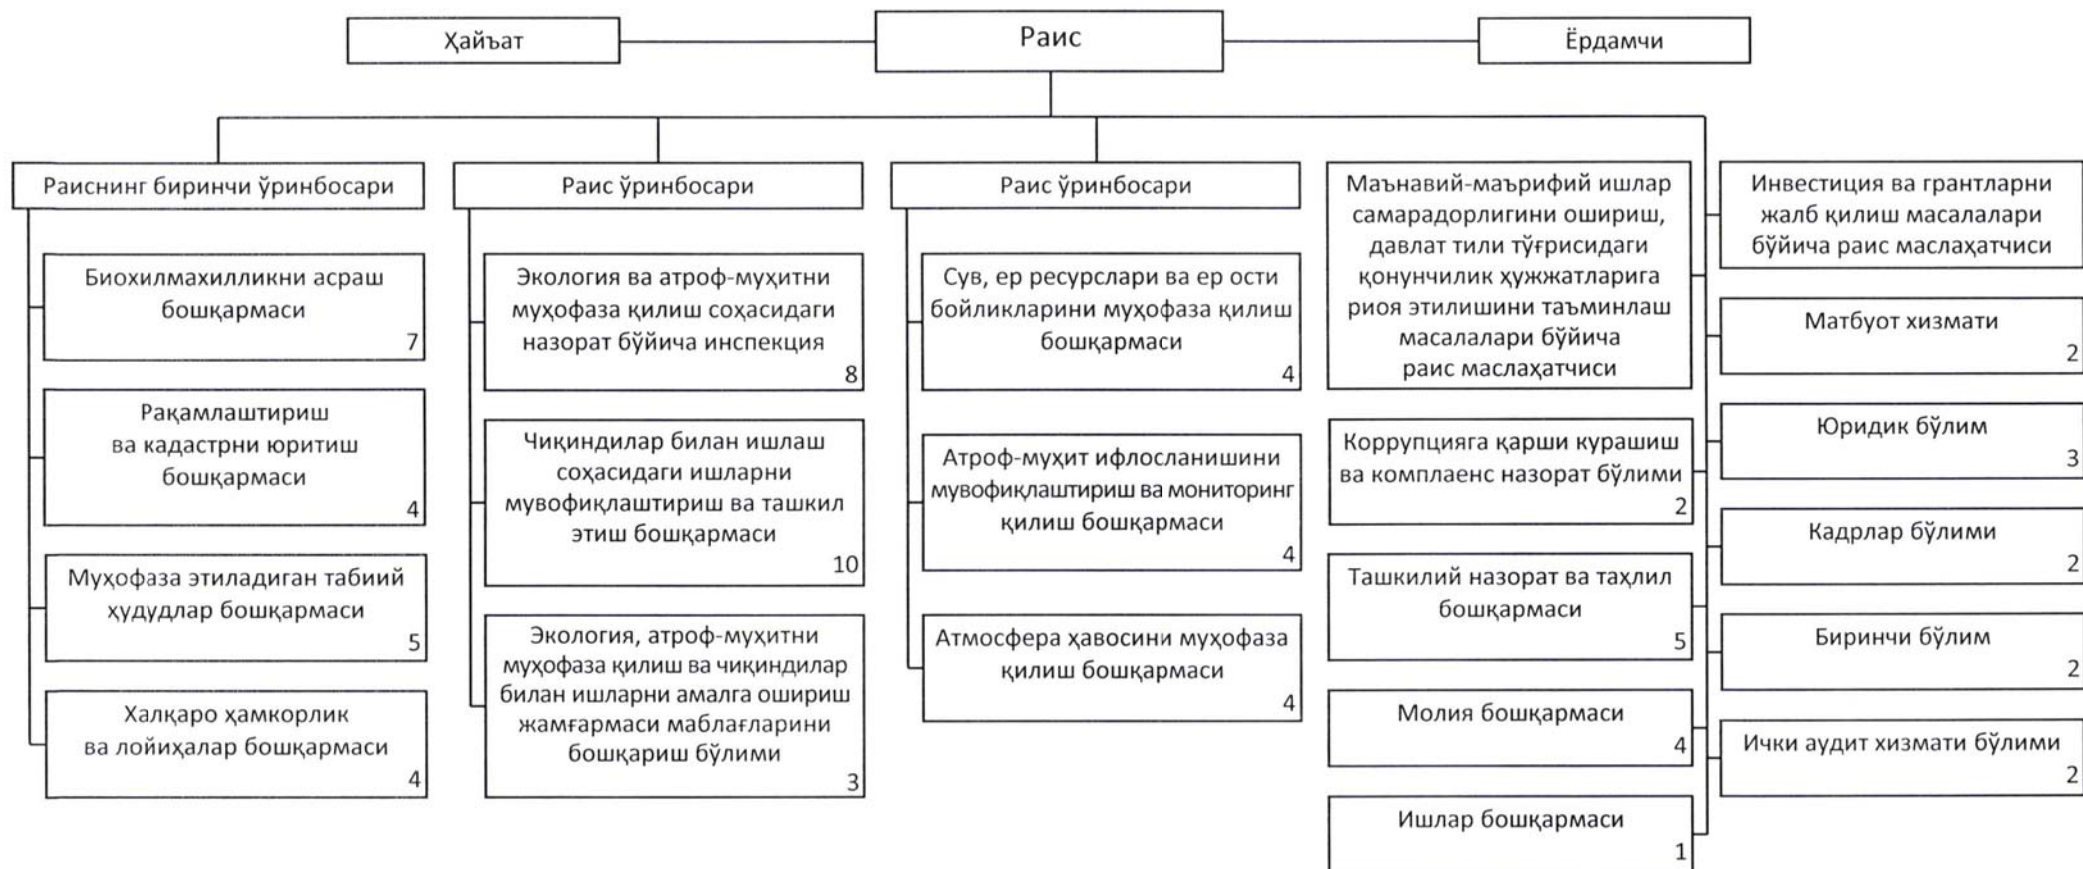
Ҳайъат

Раис

Ёрдамчи

Раиснинг биринчи ўринбосари

Биохилмахилликни асраш бошқармаси
7

Рақамлаштириш ва кадастрни юритиш бошқармаси
4

Муҳофаза этиладиган табиий ҳудудлар бошқармаси
5

Халқаро ҳамкорлик ва лойиҳалар бошқармаси
4

Раис ўринбосари

Экология ва атроф-муҳитни муҳофаза қилиш соҳасидаги назорат бўйича инспекция
8

Чиқиндилар билан ишлаш соҳасидаги ишларни мувофиқлаштириш ва ташкил этиш бошқармаси
10

Экология, атроф-муҳитни муҳофаза қилиш ва чиқиндилар билан ишларни амалга ошириш жамғармаси маблағларини бошқариш бўлими
3

Раис ўринбосари

Сув, ер ресурслари ва ер ости бойликларини муҳофаза қилиш бошқармаси
4

Атроф-муҳит ифлосланишини мувофиқлаштириш ва мониторинг қилиш бошқармаси
4

Атмосфера ҳавосини муҳофаза қилиш бошқармаси
4

Маънавий-маърифий ишлар самарадорлигини ошириш, давлат тили тўғрисидаги қонунчилик ҳужжатларига риоя этилишини таъминлаш масалалари бўйича раис маслаҳатчиси

Коррупцияга қарши курашиш ва комплаенс назорат бўлими
2

Ташкилий назорат ва таҳлил бошқармаси
5

Молия бошқармаси
4

Ишлар бошқармаси
1

Инвестиция ва грантларни жалб қилиш масалалари бўйича раис маслаҳатчиси

Матбуот хизмати
2

Юридик бўлим
3

Кадрлар бўлими
2

Биринчи бўлим
2

Ички аудит хизмати бўлими
2